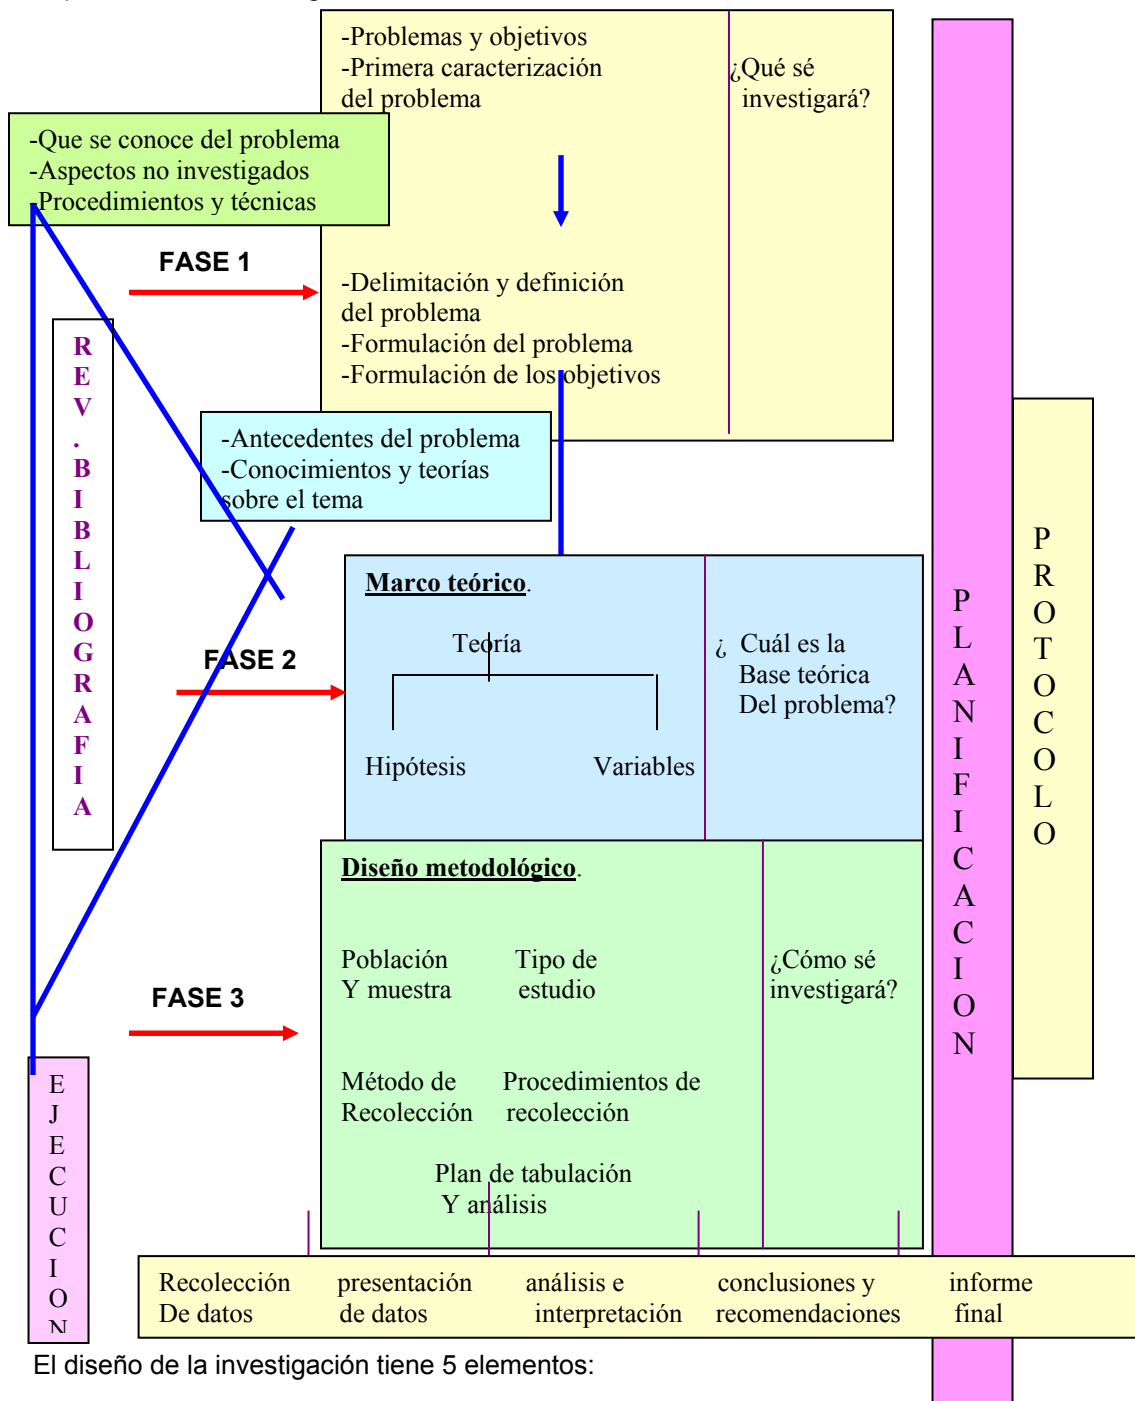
-Problemas y objetivos
-Primera caracterización del problema

¿Qué sé investigará?

-Que se conoce del problema
-Aspectos no investigados
-Procedimientos y técnicas

FASE 1

-Delimitación y definición del problema
-Formulación del problema
-Formulación de los objetivos

R E V . B I B L I O G R A F I A

-Antecedentes del problema
-Conocimientos y teorías sobre el tema

Marco teórico.

Teoría

Hipótesis

Variables

¿ Cuál es la Base teórica Del problema?

FASE 2

P L A N I F I C A C I O N

P R O T O C O L O

Diseño metodológico.

Población Y muestra

Tipo de estudio

¿Cómo sé investigará?

FASE 3

Método de Recolección

Procedimientos de recolección

Plan de tabulación Y análisis

E J E C U C I O N

Recolección De datos

presentación de datos

análisis e interpretación

conclusiones y recomendaciones

informe final

El diseño de la investigación tiene 5 elementos: